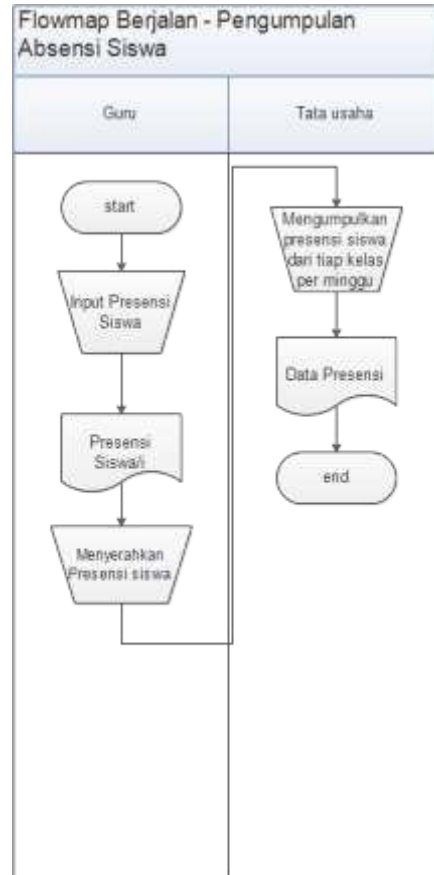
Flowmap Berjalan - Pengumpulan Absensi Siswa

Guru

Tata usaha

start

Input Presensi Siswa

Presensi Siswa\i

Menyerahkan Presensi siswa

Mengumpulkan presensi siswa dari tiap kelas per minggu

Data Presensi

end